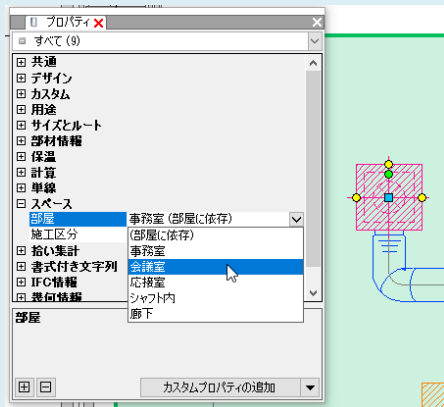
プロパティ
すべて (9)
⊞ 共通
⊞ デザイン
⊞ カスタム
⊞ 用途
⊞ サイズとルート
⊞ 部材情報
⊞ 保温
⊞ 計算
⊞ 単線
⊟ スペース
部屋 事務室 (部屋に依存)
施工区分
⊞ 拾い集計
⊞ 書式付き文字列
⊞ IFC情報
⊞ 帯付情報
(部屋に依存)
事務室
会議室
応接室
シャフト内
廊下
部屋
カスタムプロパティの追加